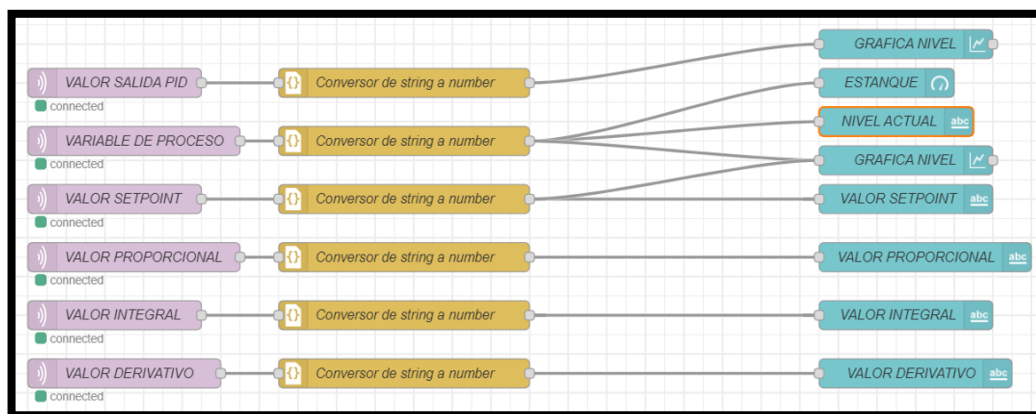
GRAFICA NIVEL

VALOR SALIDA PID
connected

Conversor de string a number

ESTANQUE

NIVEL ACTUAL abc

VARIABLE DE PROCESO
connected

Conversor de string a number

GRAFICA NIVEL

VALOR SETPOINT
connected

Conversor de string a number

VALOR SETPOINT abc

VALOR PROPORCIONAL
connected

Conversor de string a number

VALOR PROPORCIONAL abc

VALOR INTEGRAL
connected

Conversor de string a number

VALOR INTEGRAL abc

VALOR DERIVATIVO
connected

Conversor de string a number

VALOR DERIVATIVO abc